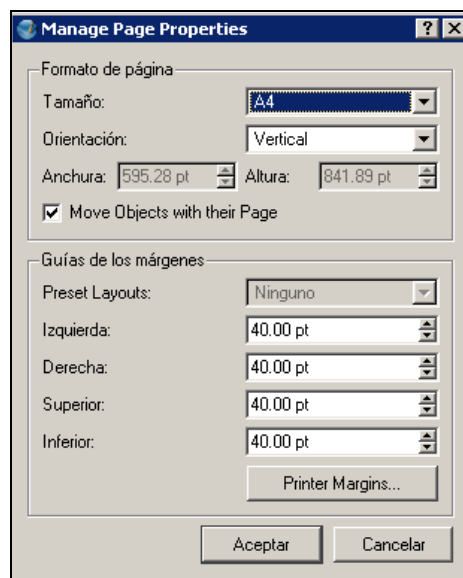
Manage Page Properties

? X

Formato de página

Tamaño: A4

Orientación: Vertical

Anchura: 595.28 pt Altura: 841.89 pt

Move Objects with their Page

Guías de los márgenes

Preset Layouts: Ninguno

Izquierda: 40.00 pt

Derecha: 40.00 pt

Superior: 40.00 pt

Inferior: 40.00 pt

Printer Margins...

Aceptar Cancelar